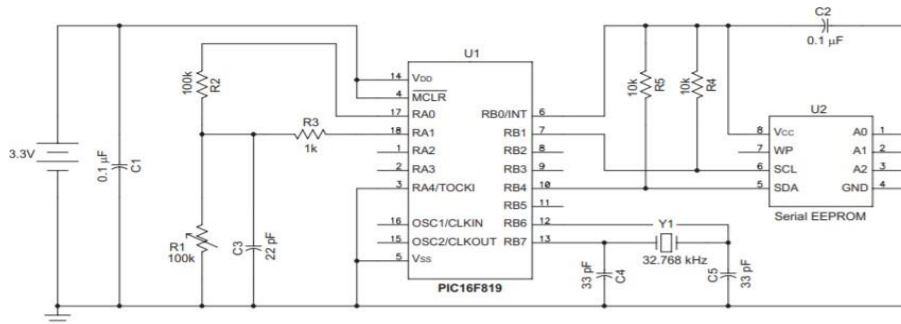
C2
0.1 µF
U1
14 VDD
4 MCLR
17 RA0
18 RA1
1 RA2
2 RA3
3 RA4/TOCKI
16 OSC1/CLKIN
15 OSC2/CLKOUT
5 VSS
RB0/INT 6
RB1 7
RB2 8
RB3 9
RB4 10
RB5 11
RB6 12
RB7 13
PIC16F819
100k R2
R3 1k
3.3V
0.1 µF C1
R1 100k
C3 22 pF
10k R5
10k R4
U2
8 VCC
7 WP
6 SCL
5 SDA
A0 1
A1 2
A2 3
GND 4
Serial EEPROM
Y1
32.768 kHz
33 pF C4
C5 33 pF